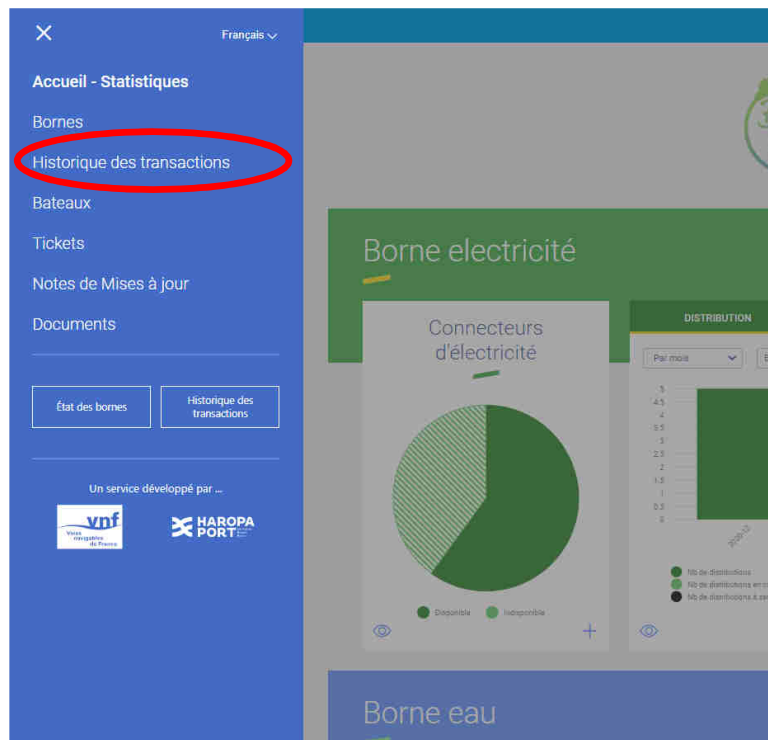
Français

Accueil - Statistiques

Bornes

Historique des transactions

Bateaux

Tickets

Notes de Mises à jour

Documents

État des bornes

Historique des transactions

Un service développé par ...

vnf
Voies navigables de France

HAROPA PORT

Borne electricité

Connecteurs d'électricité

Disponible
Indisponible

DISTRIBUTION

Par mois

5
4.5
4
3.5
3
2.5
2
1.5
1
0.5
0

2020-12

Nb de distributions
Nb de distributions en c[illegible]
Nb de distributions à ve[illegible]

Borne eau